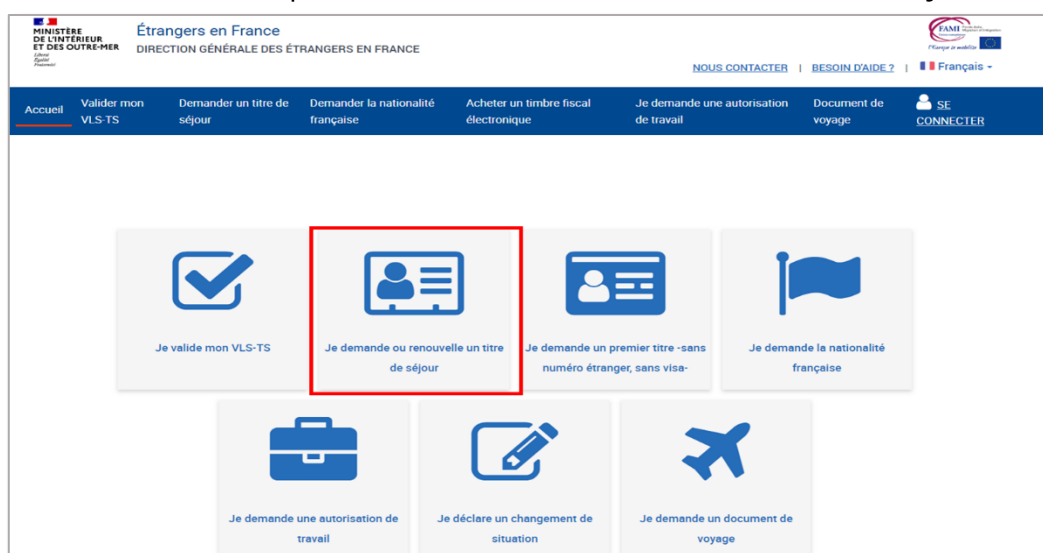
MINISTÈRE DE L'INTÉRIEUR ET DES OUTRE-MER
Liberté Égalité Fraternité

Étrangers en France
DIRECTION GÉNÉRALE DES ÉTRANGERS EN FRANCE

FAMI
L'Europe se mobilise

NOUS CONTACTER | BESOIN D'AIDE ? | Français

Accueil | Valider mon VLS-TS | Demander un titre de séjour | Demander la nationalité française | Acheter un timbre fiscal électronique | Je demande une autorisation de travail | Document de voyage | SE CONNECTER

Je valide mon VLS-TS

Je demande ou renouvelle un titre de séjour

Je demande un premier titre -sans numéro étranger, sans visa-

Je demande la nationalité française

Je demande une autorisation de travail

Je déclare un changement de situation

Je demande un document de voyage